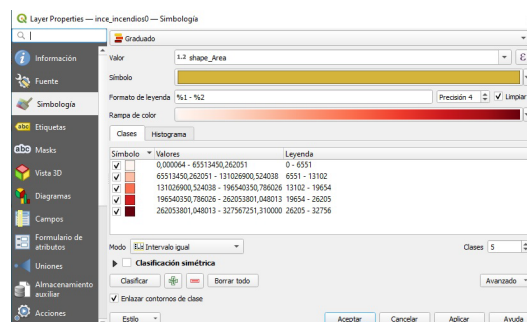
Layer Properties — ince_incendios0 — Simbología

Información
Fuente
Simbología
Etiquetas
Masks
Vista 3D
Diagramas
Campos
Formulario de atributos
Uniones
Almacenamiento auxiliar
Acciones

Graduado

Valor 1.2 shape_Area
Símbolo
Formato de leyenda %1 - %2
Precisión 4
Limpiar
Rampa de color

Clases Histograma

| Símbolo | Valores | Leyenda |
|---|---|---|
| ✓ | 0,000064 - 65513450,262051 | 0 - 6551 |
| ✓ | 65513450,262051 - 131026900,524038 | 6551 - 13102 |
| ✓ | 131026900,524038 - 196540350,786026 | 13102 - 19654 |
| ✓ | 196540350,786026 - 262053801,048013 | 19654 - 26205 |
| ✓ | 262053801,048013 - 327567251,310000 | 26205 - 32756 |

Modo Intervalo igual
Clases 5
Clasificación simétrica
Clasificar
Borrar todo
Avanzado
Enlazar contornos de clase

Estilo
Aceptar
Cancelar
Aplicar
Ayuda